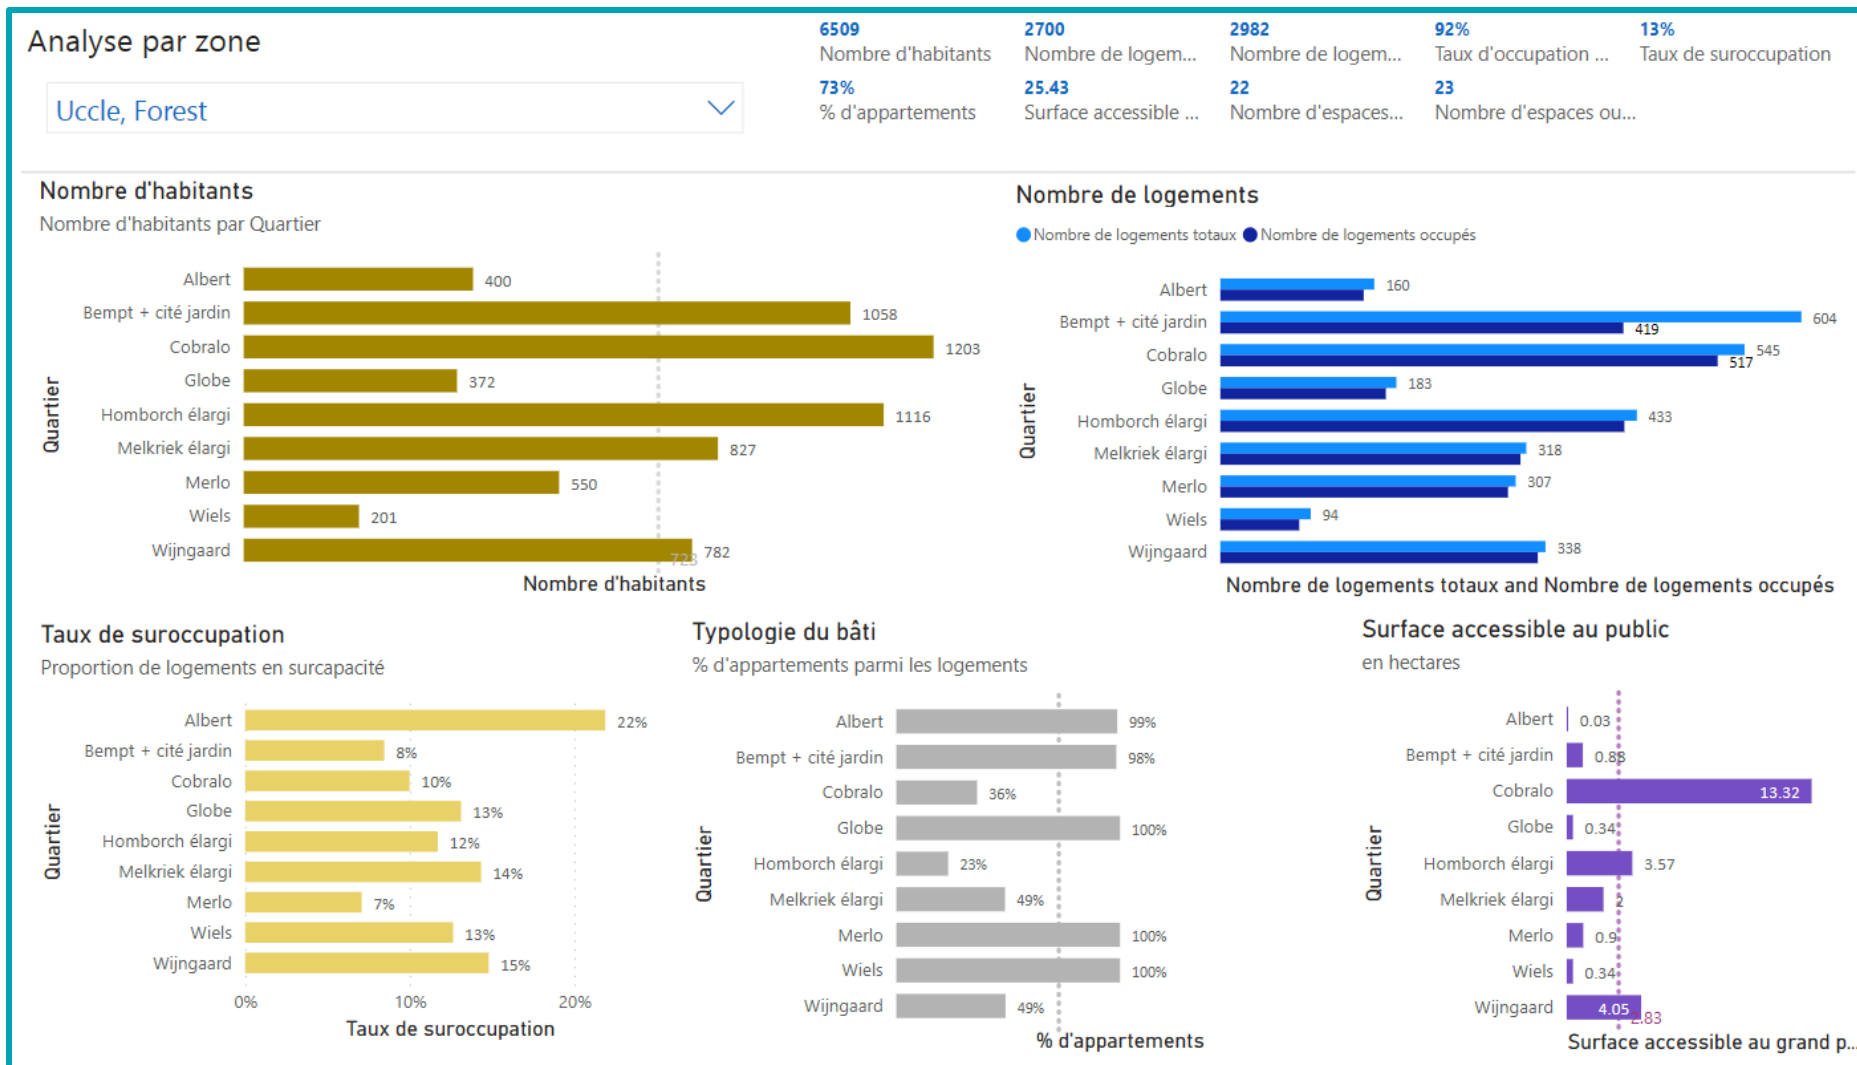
Analyse par zone

Uccle, Forest

6509
Nombre d'habitants

2700
Nombre de logem...

2982
Nombre de logem...

92%
Taux d'occupation ...

13%
Taux de suroccupation

73%
% d'appartements

25.43
Surface accessible ...

22
Nombre d'espaces...

23
Nombre d'espaces ou...

Nombre d'habitants
Nombre d'habitants par Quartier

Quartier

| Quartier | Nombre d'habitants |
|---|---|
| Albert | 400 |
| Bempt + cité jardin | 1058 |
| Cobralo | 1203 |
| Globe | 372 |
| Homborch élargi | 1116 |
| Melkriek élargi | 827 |
| Merlo | 550 |
| Wiels | 201 |
| Wijngaard | 782 |

723
Nombre d'habitants

Nombre de logements
Nombre de logements totaux Nombre de logements occupés

Quartier

| Quartier | Nombre de logements totaux | Nombre de logements occupés |
|---|---|---|
| Albert | 160 | |
| Bempt + cité jardin | 604 | 419 |
| Cobralo | 545 | 517 |
| Globe | 183 | |
| Homborch élargi | 433 | |
| Melkriek élargi | 318 | |
| Merlo | 307 | |
| Wiels | 94 | |
| Wijngaard | 338 | |

Nombre de logements totaux and Nombre de logements occupés

Taux de suroccupation
Proportion de logements en surcapacité

Quartier

| Quartier | Taux de suroccupation |
|---|---|
| Albert | 22% |
| Bempt + cité jardin | 8% |
| Cobralo | 10% |
| Globe | 13% |
| Homborch élargi | 12% |
| Melkriek élargi | 14% |
| Merlo | 7% |
| Wiels | 13% |
| Wijngaard | 15% |

0% 10% 20%
Taux de suroccupation

Typologie du bâti
% d'appartements parmi les logements

Quartier

| Quartier | % d'appartements |
|---|---|
| Albert | 99% |
| Bempt + cité jardin | 98% |
| Cobralo | 36% |
| Globe | 100% |
| Homborch élargi | 23% |
| Melkriek élargi | 49% |
| Merlo | 100% |
| Wiels | 100% |
| Wijngaard | 49% |

% d'appartements

Surface accessible au public
en hectares

Quartier

| Quartier | Surface |
|---|---|
| Albert | 0.03 |
| Bempt + cité jardin | 0.83 |
| Cobralo | 13.32 |
| Globe | 0.34 |
| Homborch élargi | 3.57 |
| Melkriek élargi | 2 |
| Merlo | 0.9 |
| Wiels | 0.34 |
| Wijngaard | 4.05 |

2.83
Surface accessible au grand p...